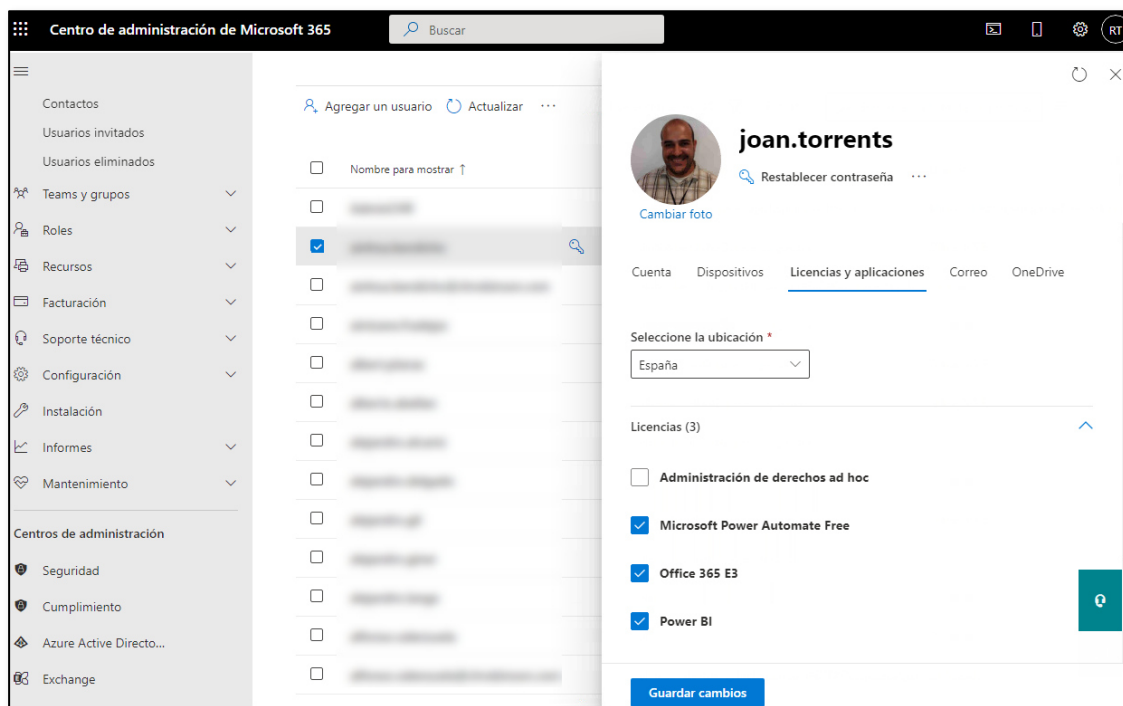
Centro de administración de Microsoft 365

Buscar

RT

Contactos
Usuarios invitados
Usuarios eliminados
Teams y grupos
Roles
Recursos
Facturación
Soporte técnico
Configuración
Instalación
Informes
Mantenimiento

Centros de administración
Seguridad
Cumplimiento
Azure Active Directo...
Exchange

Agregar un usuario
Actualizar
···

Nombre para mostrar ↑

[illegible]
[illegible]
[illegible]
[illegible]
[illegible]
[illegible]
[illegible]
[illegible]
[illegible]
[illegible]
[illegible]
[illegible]
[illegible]

Cambiar foto

joan.torrents

Restablecer contraseña ···

Cuenta
Dispositivos
Licencias y aplicaciones
Correo
OneDrive

Seleccione la ubicación *

España

Licencias (3)

Administración de derechos ad hoc
Microsoft Power Automate Free
Office 365 E3
Power BI

Guardar cambios